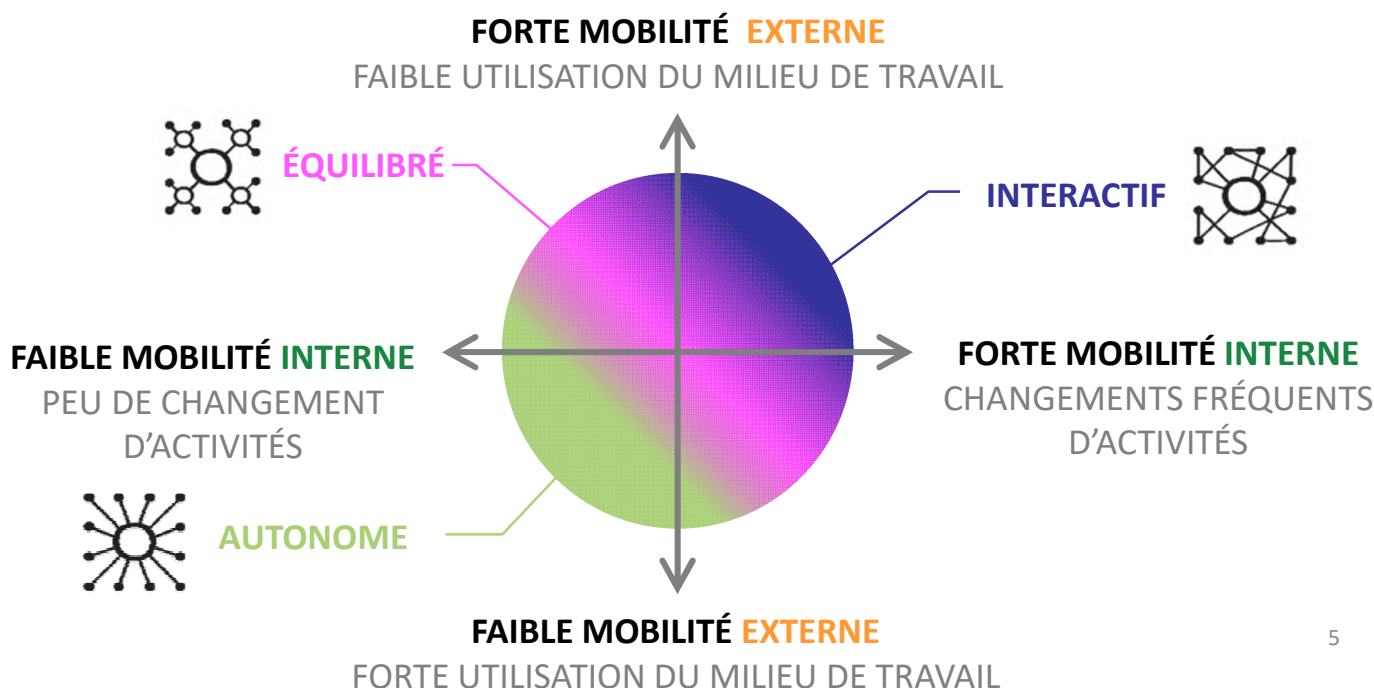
FORTE MOBILITÉ EXTERNE
FAIBLE UTILISATION DU MILIEU DE TRAVAIL

ÉQUILIBRÉ

INTERACTIF

FAIBLE MOBILITÉ INTERNE
PEU DE CHANGEMENT D'ACTIVITÉS

FORTE MOBILITÉ INTERNE
CHANGEMENTS FRÉQUENTS D'ACTIVITÉS

AUTONOME

FAIBLE MOBILITÉ EXTERNE
FORTE UTILISATION DU MILIEU DE TRAVAIL

5